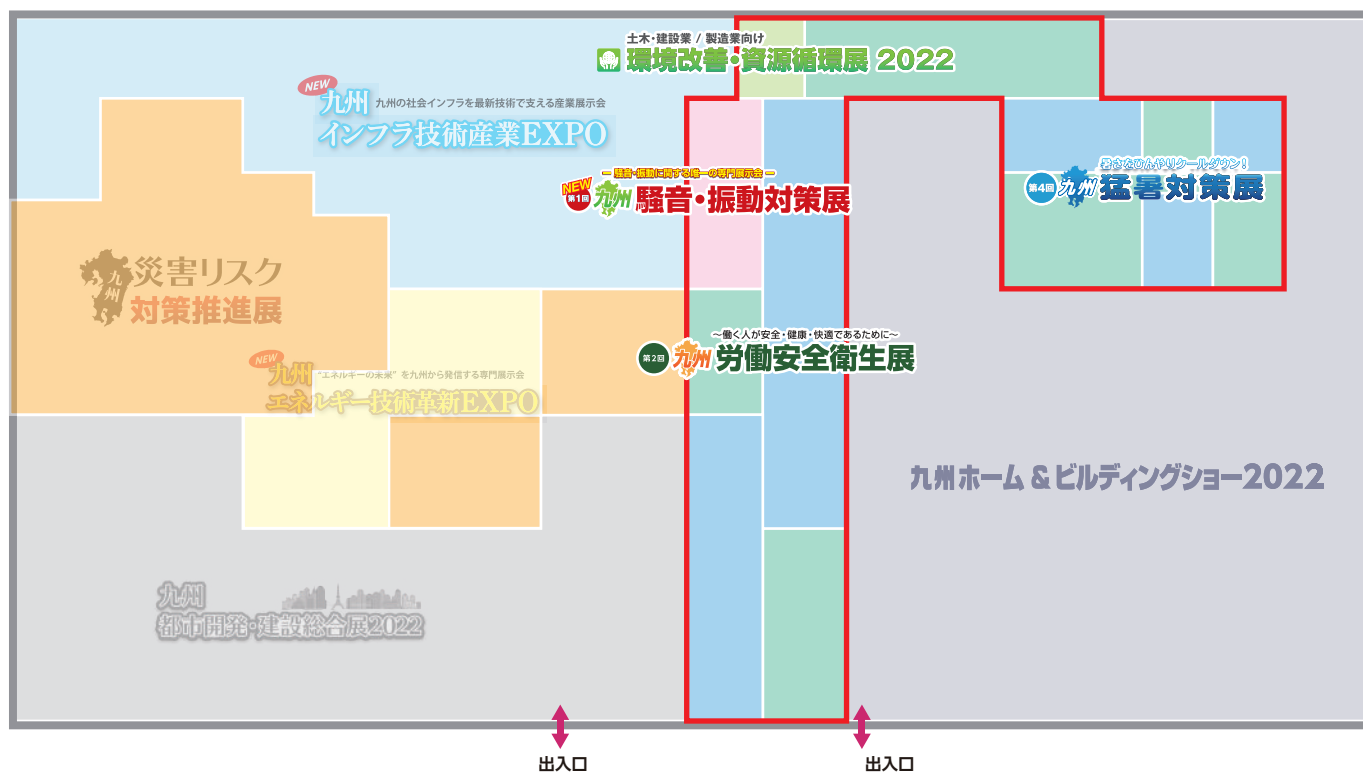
土木・建設業 / 製造業向け
環境改善・資源循環展 2022

NEW
九州 九州の社会インフラを最新技術で支える産業展示会
インフラ技術産業EXPO

ー 騒音・振動に関する唯一の専門展示会 ー
NEW 第1回 九州 騒音・振動対策展

暑さをひんやりクールダウン！
第4回 九州 猛暑対策展

九州 災害リスク対策推進展

NEW
九州 "エネルギーの未来"を九州から発信する専門展示会
エネルギー技術革新EXPO

〜働く人が安全・健康・快適であるために〜
第2回 九州 労働安全衛生展

九州ホーム＆ビルディングショー2022

九州
都市開発・建設総合展2022

出入口

出入口